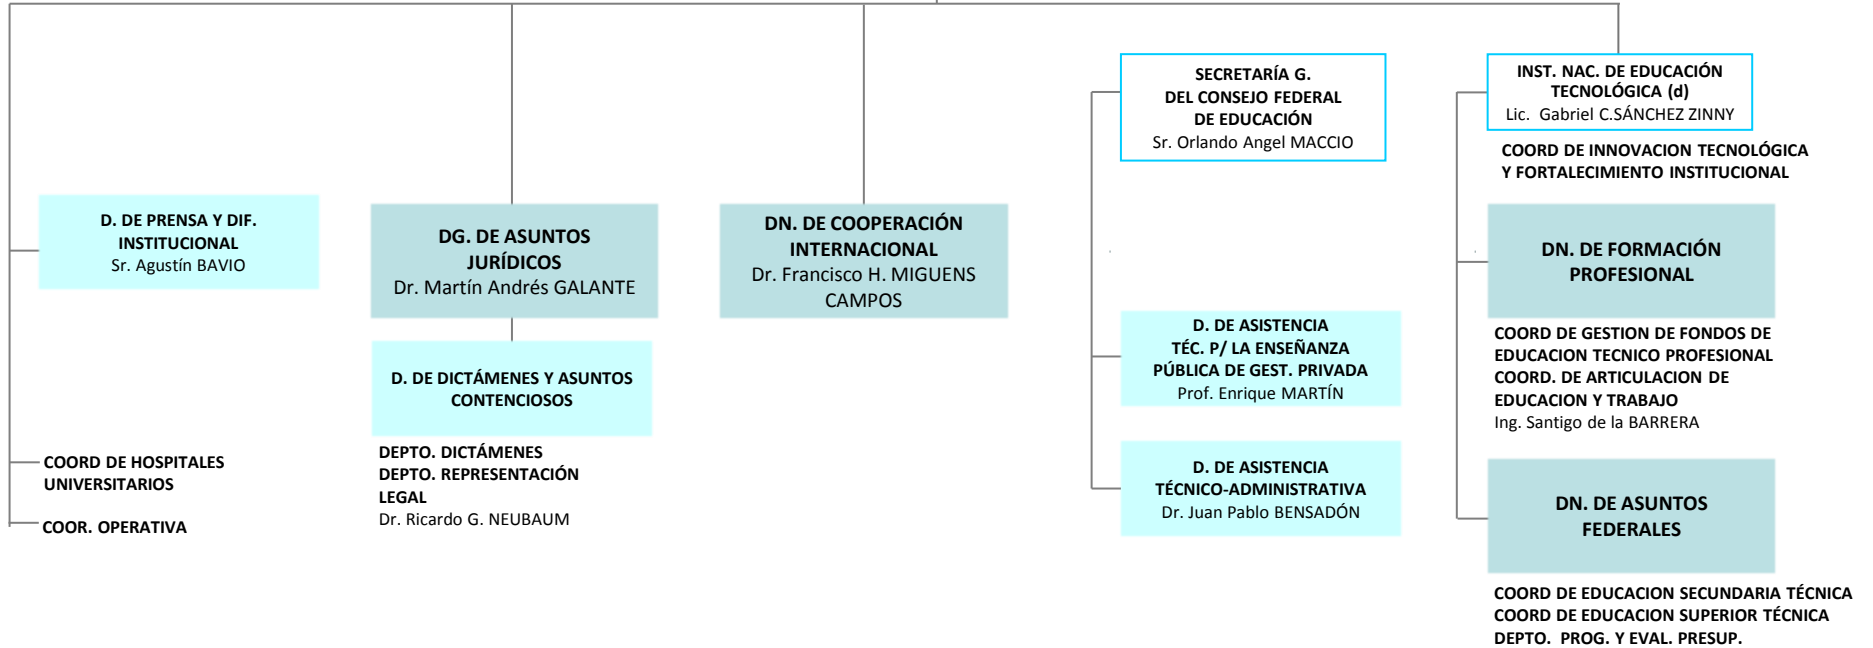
D. DE PRENSA Y DIF. INSTITUCIONAL
Sr. Agustín BAVIO

COORD DE HOSPITALES UNIVERSITARIOS

COOR. OPERATIVA

DG. DE ASUNTOS JURÍDICOS
Dr. Martín Andrés GALANTE

D. DE DICTÁMENES Y ASUNTOS CONTENCIOSOS

DEPTO. DICTÁMENES
DEPTO. REPRESENTACIÓN LEGAL
Dr. Ricardo G. NEUBAUM

DN. DE COOPERACIÓN INTERNACIONAL
Dr. Francisco H. MIGUENS CAMPOS

SECRETARÍA G. DEL CONSEJO FEDERAL DE EDUCACIÓN
Sr. Orlando Angel MACCIO

D. DE ASISTENCIA TÉC. P/ LA ENSEÑANZA PÚBLICA DE GEST. PRIVADA
Prof. Enrique MARTÍN

D. DE ASISTENCIA TÉCNICO-ADMINISTRATIVA
Dr. Juan Pablo BENSADÓN

INST. NAC. DE EDUCACIÓN TECNOLÓGICA (d)
Lic. Gabriel C.SÁNCHEZ ZINNY

COORD DE INNOVACION TECNOLÓGICA Y FORTALECIMIENTO INSTITUCIONAL

DN. DE FORMACIÓN PROFESIONAL

COORD DE GESTION DE FONDOS DE EDUCACION TECNICO PROFESIONAL
COORD. DE ARTICULACION DE EDUCACION Y TRABAJO
Ing. Santigo de la BARRERA

DN. DE ASUNTOS FEDERALES

COORD DE EDUCACION SECUNDARIA TÉCNICA
COORD DE EDUCACION SUPERIOR TÉCNICA
DEPTO. PROG. Y EVAL. PRESUP.